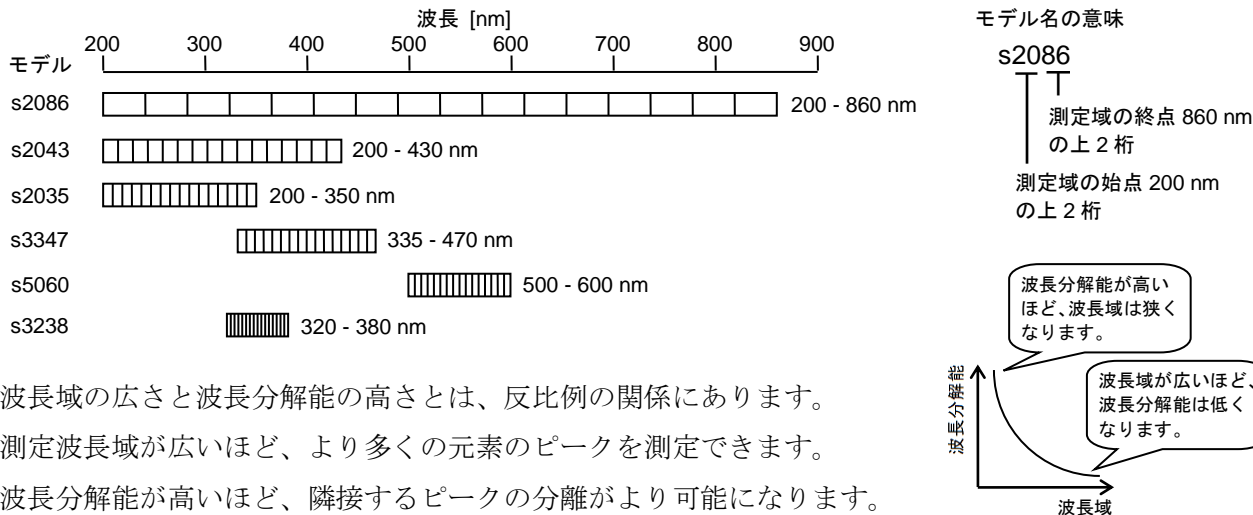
波長 [nm]

モデル

200 300 400 500 600 700 800 900

s2086 200 - 860 nm

s2043 200 - 430 nm

s2035 200 - 350 nm

s3347 335 - 470 nm

s5060 500 - 600 nm

s3238 320 - 380 nm

モデル名の意味

s2086

測定域の終点 860 nm の上 2 桁

測定域の始点 200 nm の上 2 桁

波長分解能が高いほど、波長域は狭くなります。

波長分解能

波長域が広いほど、波長分解能は低くなります。

波長域

波長域の広さと波長分解能の高さとは、反比例の関係にあります。
測定波長域が広いほど、より多くの元素のピークを測定できます。
波長分解能が高いほど、隣接するピークの分離がより可能になります。